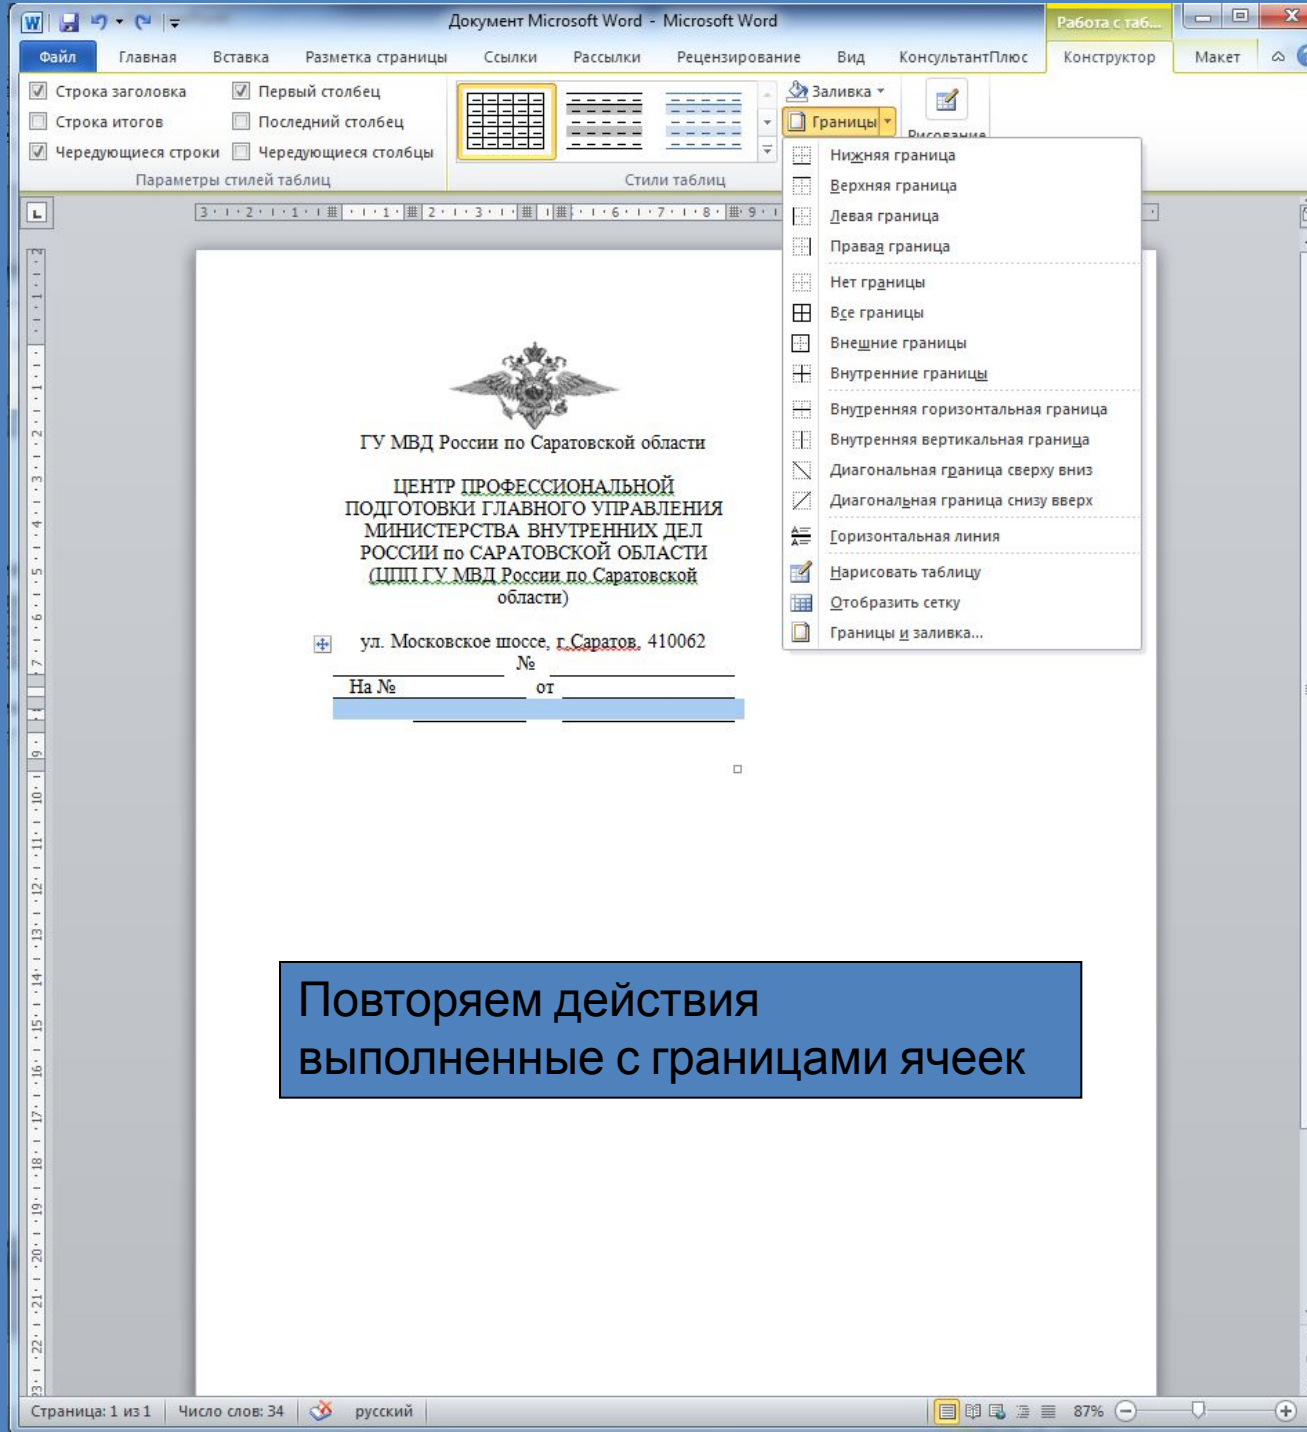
Документ Microsoft Word - Microsoft Word

Работа с таб...

Файл | Главная | Вставка | Разметка страницы | Ссылки | Рассылки | Рецензирование | Вид | КонсультантПлюс | Конструктор | Макет

Строка заголовка
Строка итогов
Чередующиеся строки
Первый столбец
Последний столбец
Чередующиеся столбцы
Параметры стилей таблиц

Стили таблиц

Заливка
Границы
Рисование

Нижняя граница
Верхняя граница
Левая граница
Правая граница
Нет границы
Все границы
Внешние границы
Внутренние границы
Внутренняя горизонтальная граница
Внутренняя вертикальная граница
Диагональная граница сверху вниз
Диагональная граница снизу вверх
Горизонтальная линия
Нарисовать таблицу
Отобразить сетку
Границы и заливка...

ГУ МВД России по Саратовской области

ЦЕНТР ПРОФЕССИОНАЛЬНОЙ ПОДГОТОВКИ ГЛАВНОГО УПРАВЛЕНИЯ МИНИСТЕРСТВА ВНУТРЕННИХ ДЕЛ РОССИИ по САРАТОВСКОЙ ОБЛАСТИ (ЦПП ГУ МВД России по Саратовской области)

ул. Московское шоссе, г.Саратов, 410062

№

На №

от

Повторяем действия выполненные с границами ячеек

Страница: 1 из 1 | Число слов: 34 | русский | 87%